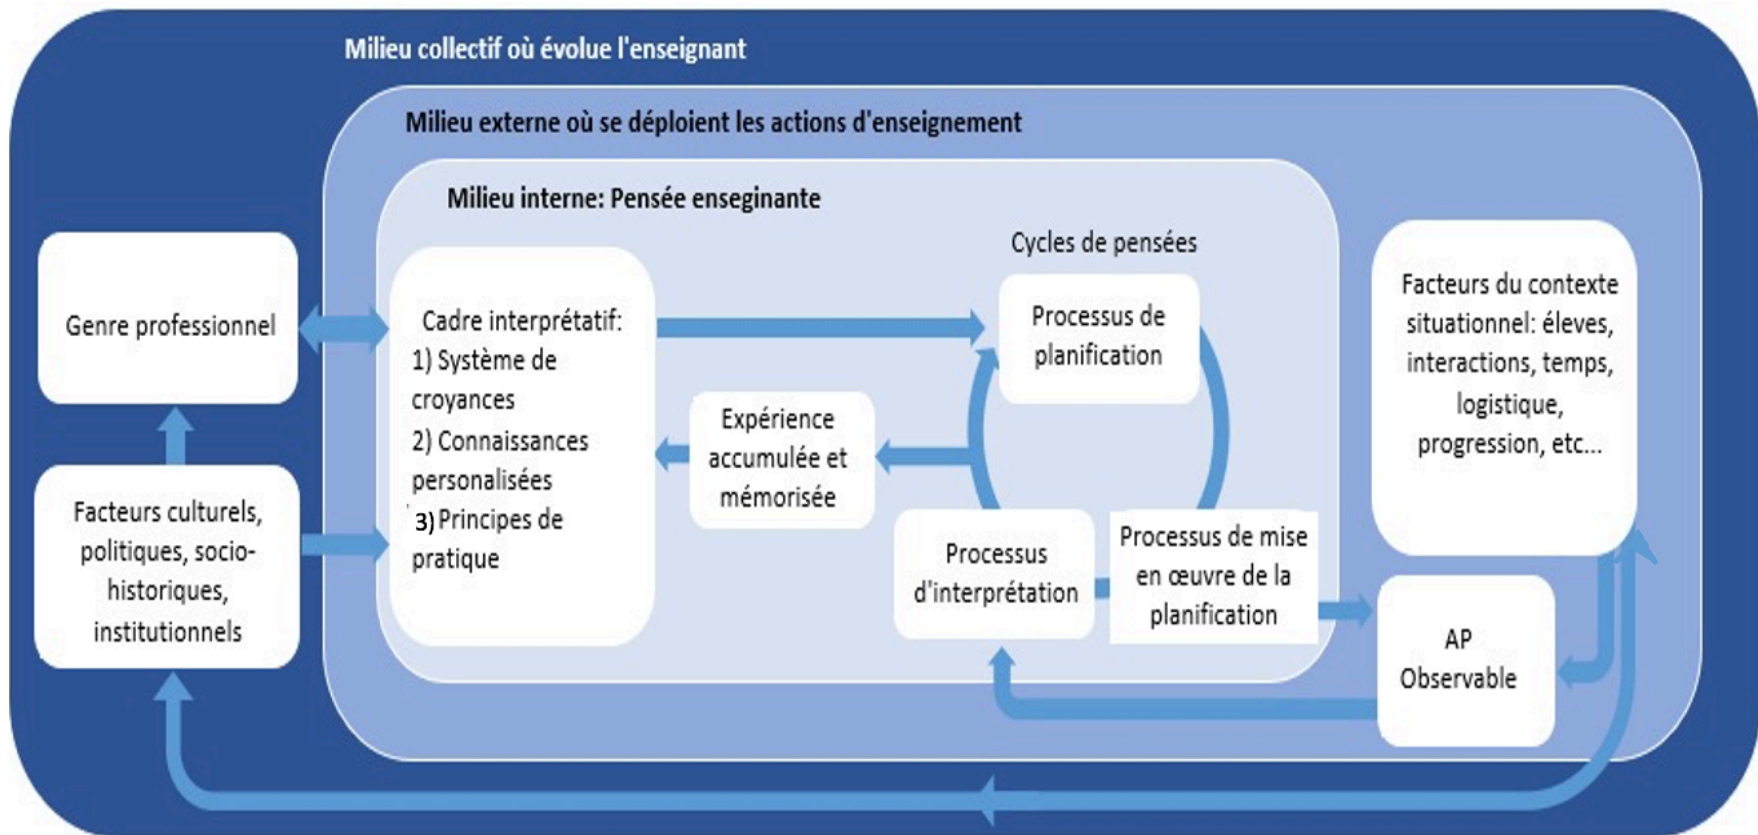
Milieu collectif où évolue l'enseignant

Milieu externe où se déploient les actions d'enseignement

Milieu interne: Pensée enseginante

Genre professionnel

Facteurs culturels, politiques, socio-historiques, institutionnels

Cadre interprétatif:
1) Système de croyances
2) Connaissances personalisées
3) Principes de pratique

Expérience accumulée et mémorisée

Cycles de pensées

Processus de planification

Processus d'interprétation

Processus de mise en œuvre de la planification

Facteurs du contexte situationnel: éleves, interactions, temps, logistique, progression, etc...

AP Observable